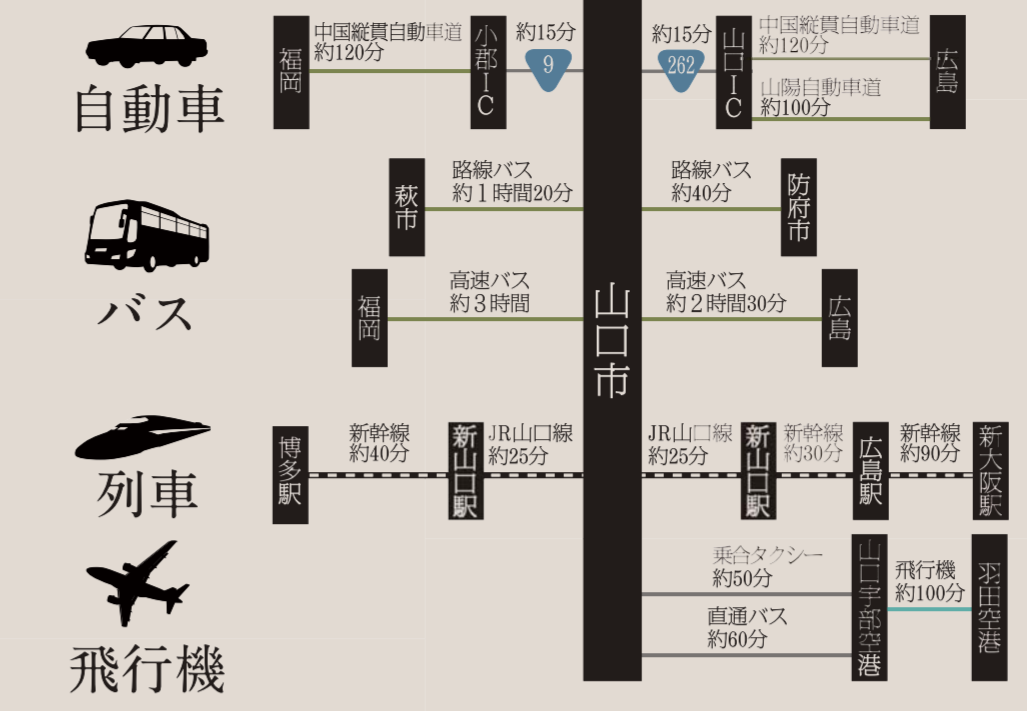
自動車

福岡
中国縦貫自動車道
約120分
小郡IC
約15分
9

山口市

約15分
262
山口IC
中国縦貫自動車道
約120分
山陽自動車道
約100分
広島

バス

萩市
路線バス
約1時間20分
路線バス
約40分
防府市

福岡
高速バス
約3時間
高速バス
約2時間30分
広島

列車

博多駅
新幹線
約40分
新山口駅
JR山口線
約25分
JR山口線
約25分
新山口駅
新幹線
約30分
広島駅
新幹線
約90分
新大阪駅

飛行機

乗合タクシー
約50分
直通バス
約60分
山口宇部空港
飛行機
約100分
羽田空港